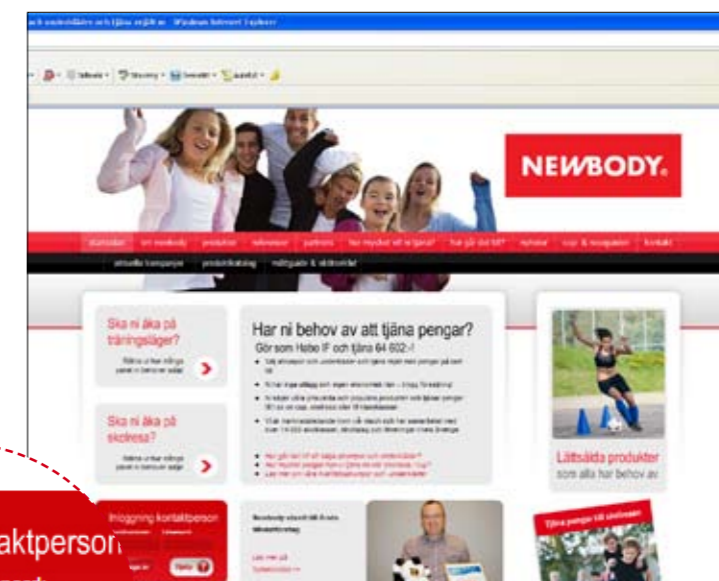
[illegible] Windows Internet Explorer

NEWBODY.

startsidan om newbody produkter referenser partners hur mycket vill ni tjäna? hur går det till? nyheter nya & nyrupsatter kontakt

aktuella kampanjer produktkatalog miljöguide & säkerhetsbl

Ska ni åka på träningsläger?

Ska ni åka på skolresa?

Har ni behov av att tjäna pengar?

Gör som Habo IF och tjäna 64 602:-!

Lättsålda produkter som alla har behov av

Inloggning kontaktperson

aktperson

Tjäna pengar till skolresan